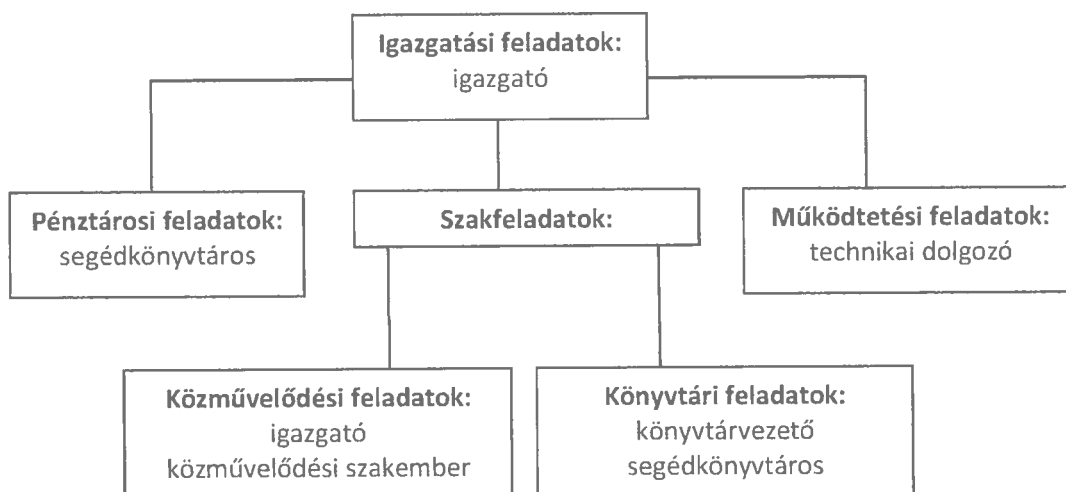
**Igazgatási feladatok:**
igazgató

**Pénztárosi feladatok:**
segédkönyvtáros

**Szakfeladatok:**

**Működtetési feladatok:**
technikai dolgozó

**Közművelődési feladatok:**
igazgató
közművelődési szakember

**Könyvtári feladatok:**
könyvtárvezető
segédkönyvtáros